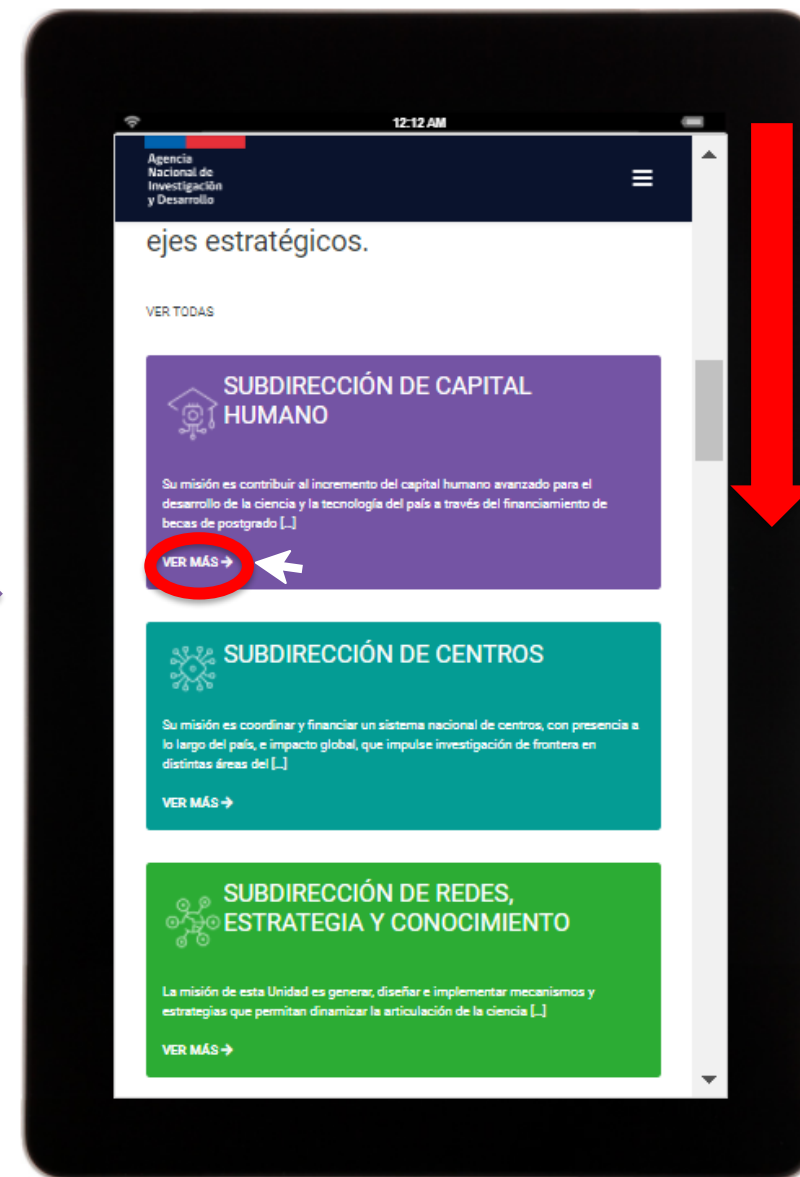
12:12 AM

Agencia Nacional de Investigación y Desarrollo

ejes estratégicos.

VER TODAS

SUBDIRECCIÓN DE CAPITAL HUMANO

Su misión es contribuir al incremento del capital humano avanzado para el desarrollo de la ciencia y la tecnología del país a través del financiamiento de becas de postgrado [...]

VER MÁS →

SUBDIRECCIÓN DE CENTROS

Su misión es coordinar y financiar un sistema nacional de centros, con presencia a lo largo del país, e impacto global, que impulse investigación de frontera en distintas áreas del [...]

VER MÁS →

SUBDIRECCIÓN DE REDES, ESTRATEGIA Y CONOCIMIENTO

La misión de esta Unidad es generar, diseñar e implementar mecanismos y estrategias que permitan dinamizar la articulación de la ciencia [...]

VER MÁS →